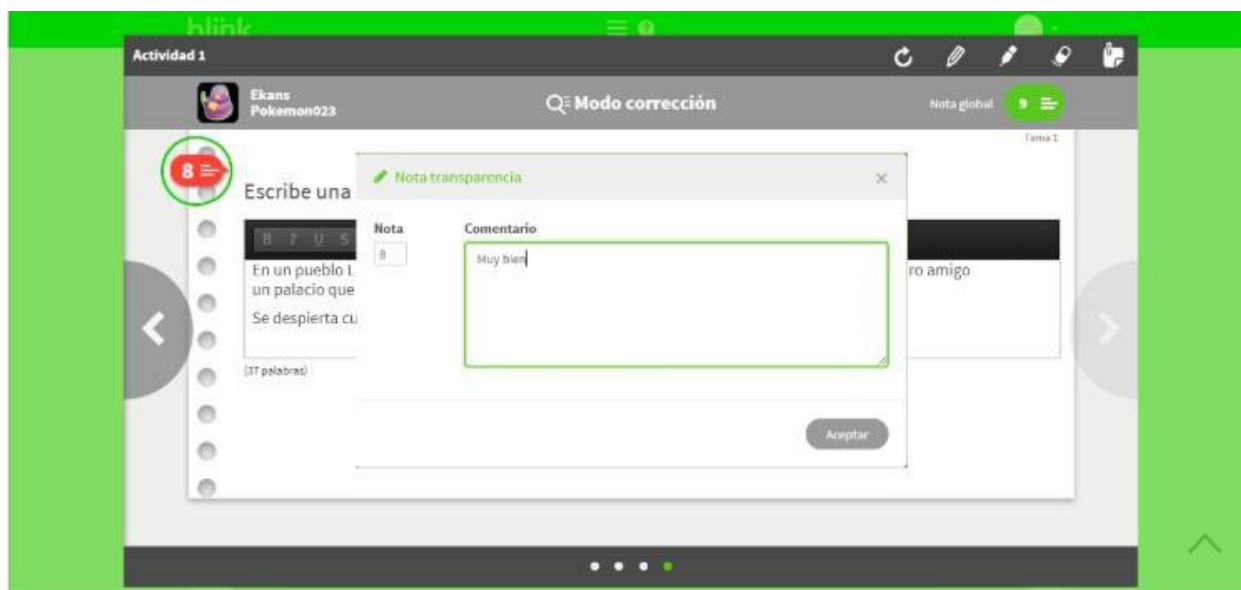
blink

Actividad 1

Ekans
Pokemon023

Modo corrección

Nota global 9

Tema 1

8

Escribe una

B I U S

En un pueblo l
un palacio que

Se despierta cu

ro amigo

(37 palabras)

Nota transparencia

×

Nota

8

Comentario

Muy bien

Aceptar